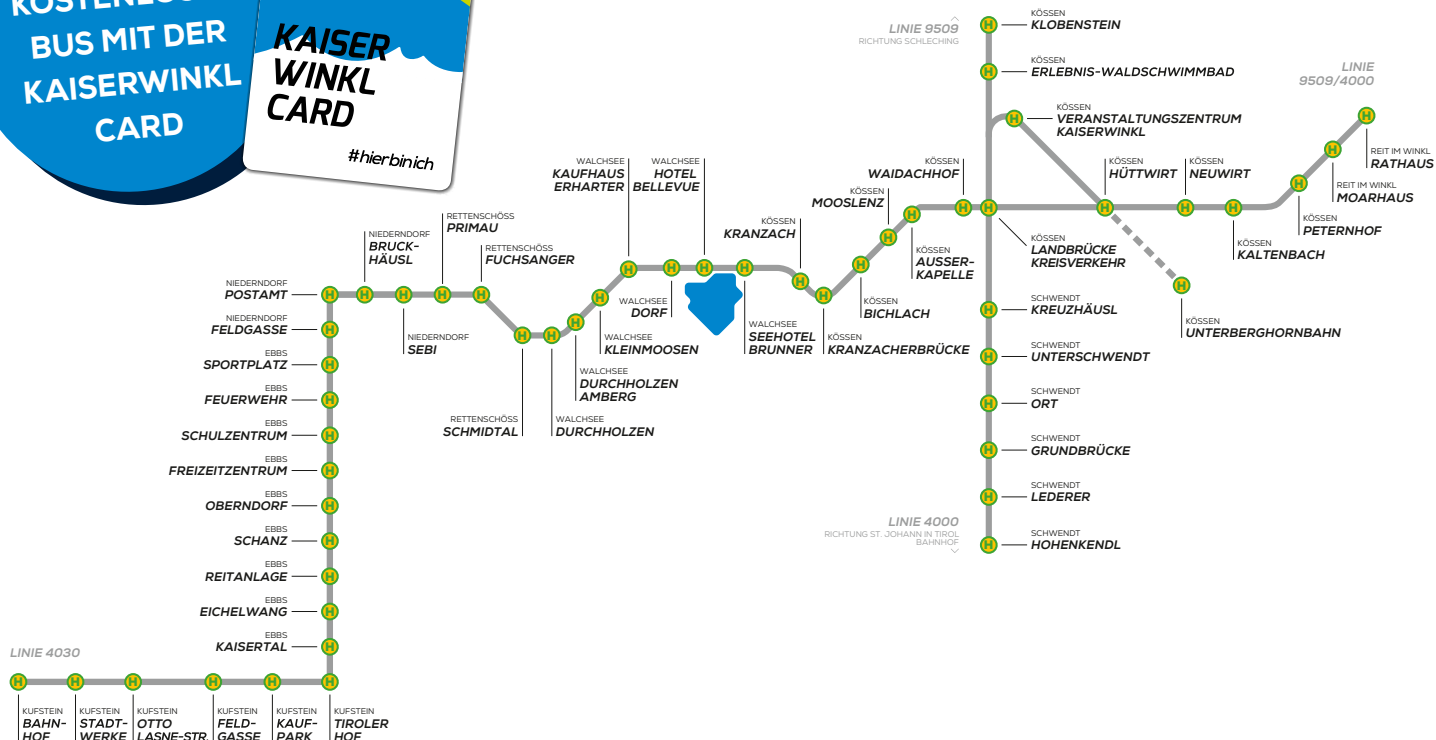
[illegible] BUS MIT DER KAISERWINKL CARD

KAISER WINKL CARD
#hierbinich

LINIE 9509
RICHTUNG SCHLECHING

KÖSSEN
KLOBENSTEIN

KÖSSEN
ERLEBNIS-WALDSCHWIMMBAD

LINIE 9509/4000

KÖSSEN
VERANSTALTUNGSZENTRUM KAISERWINKL

REIT IM WINKL
RATHAUS

KÖSSEN
HÜTTWIRT

KÖSSEN
NEUWIRT

REIT IM WINKL
MOARHAUS

KÖSSEN
WAIDACHHOF

KÖSSEN
MOOSLENZ

WALCHSEE
KAUFHAUS ERHARTER

WALCHSEE
HOTEL BELLEVUE

KÖSSEN
KRANZACH

KÖSSEN
PETERNHOF

KÖSSEN
LANDBRÜCKE KREISVERKEHR

KÖSSEN
KALTENBACH

RETTENSCHÖSS
PRIMAU

NIEDERNDORF
BRUCK-HÄUSL

RETTENSCHÖSS
FUCHSANGER

KÖSSEN
AUSSER-KAPELLE

NIEDERNDORF
POSTAMT

WALCHSEE
DORF

WALCHSEE
SEEHOTEL BRUNNER

KÖSSEN
BICHLACH

KÖSSEN
UNTERBERGHORNBAHN

SCHWENDT
KREUZHÄUSL

NIEDERNDORF
FELDGASSE

NIEDERNDORF
SEBI

WALCHSEE
KLEINMOOSEN

KÖSSEN
KRANZACHERBRÜCKE

SCHWENDT
UNTERSCHWENDT

EBBS
SPORTPLATZ

WALCHSEE
DURCHHOLZEN AMBERG

EBBS
FEUERWEHR

SCHWENDT
ORT

RETTENSCHÖSS
SCHMIDTAL

WALCHSEE
DURCHHOLZEN

EBBS
SCHULZENTRUM

SCHWENDT
GRUNDBRÜCKE

EBBS
FREIZEITZENTRUM

EBBS
OBERNDORF

SCHWENDT
LEDERER

LINIE 4000
RICHTUNG ST. JOHANN IN TIROL BAHNHOF

EBBS
SCHANZ

SCHWENDT
HOHENKENDL

EBBS
REITANLAGE

EBBS
EICHELWANG

EBBS
KAISERTAL

LINIE 4030

KUFSTEIN
BAHN-HOF

KUFSTEIN
STADT-WERKE

KUFSTEIN
OTTO LASNE-STR.

KUFSTEIN
FELD-GASSE

KUFSTEIN
KAUF-PARK

KUFSTEIN
TIROLER HOF